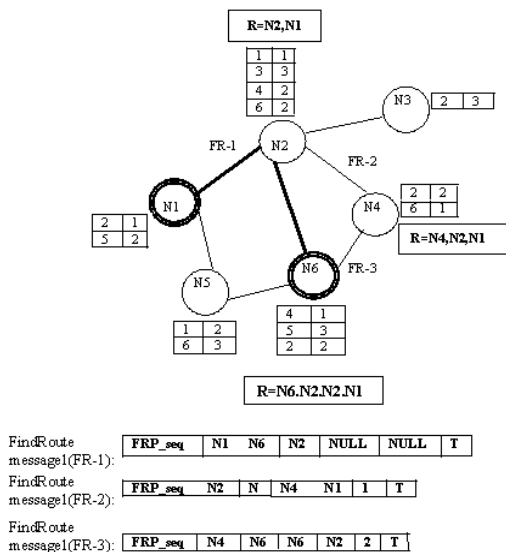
R=N2,N1

| 1 | 1 |
|---|---|
| 3 | 3 |
| 4 | 2 |
| 6 | 2 |

N3

| 2 | 3 |
|---|---|

FR-1

N2

FR-2

N1

| 2 | 1 |
|---|---|
| 5 | 2 |

N4

| 2 | 2 |
|---|---|
| 6 | 1 |

R=N4,N2,N1

N5

N6

FR-3

| 4 | 1 |
|---|---|
| 5 | 3 |
| 2 | 2 |

| 1 | 2 |
|---|---|
| 6 | 3 |

R=N6.N2.N2.N1

FindRoute message1(FR-1):

| FRP_seq | N1 | N6 | N2 | NULL | NULL | T |
|---|---|---|---|---|---|---|

FindRoute message1(FR-2):

| FRP_seq | N2 | N | N4 | N1 | 1 | T |
|---|---|---|---|---|---|---|

FindRoute message1(FR-3):

| FRP_seq | N4 | N6 | N6 | N2 | 2 | T |
|---|---|---|---|---|---|---|